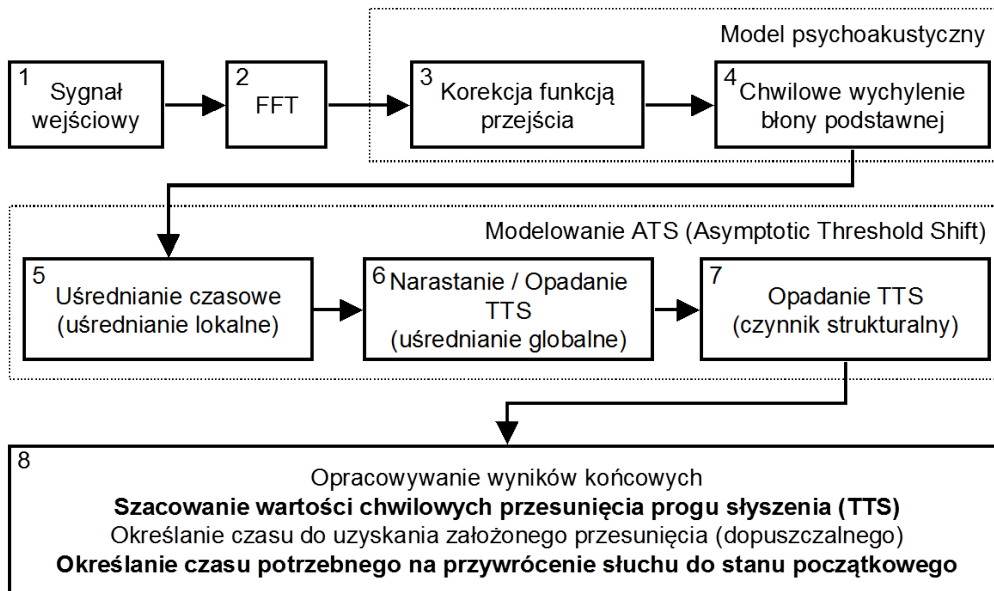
Model psychoakustyczny

1 Sygnał wejściowy

2 FFT

3 Korekcja funkcją przejścia

4 Chwilowe wychylenie błony podstawnej

Modelowanie ATS (Asymptotic Threshold Shift)

5 Uśrednianie czasowe (uśrednianie lokalne)

6 Narastanie / Opadanie TTS (uśrednianie globalne)

7 Opadanie TTS (czynnik strukturalny)

8

Opracowywanie wyników końcowych
**Szacowanie wartości chwilowych przesunięcia progu słyszenia (TTS)**
Określanie czasu do uzyskania założonego przesunięcia (dopuszczalnego)
**Określanie czasu potrzebnego na przywrócenie słuchu do stanu początkowego**